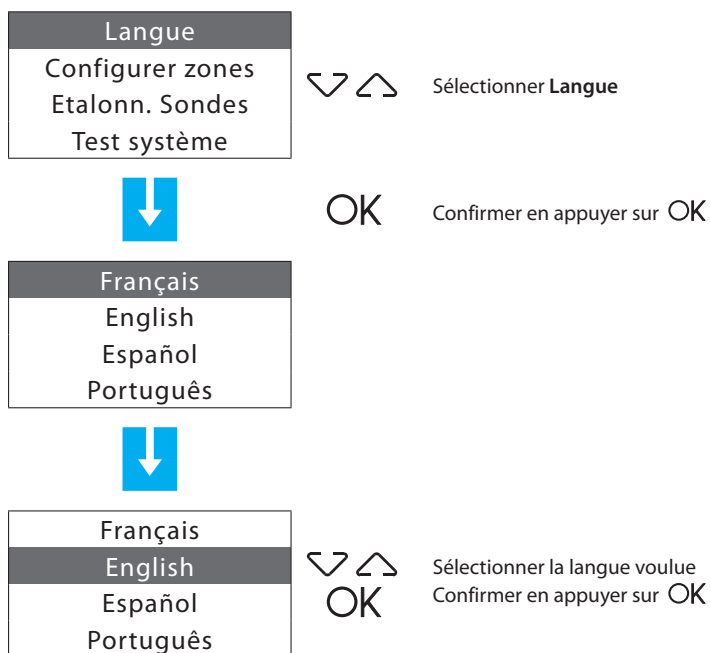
Langue
Configurer zones
Etalonn. Sondes
Test système

Sélectionner **Langue**

OK

Confirmer en appuyer sur OK

Français
English
Español
Português

Français
English
Español
Português

OK

Sélectionner la langue voulue
Confirmer en appuyer sur OK